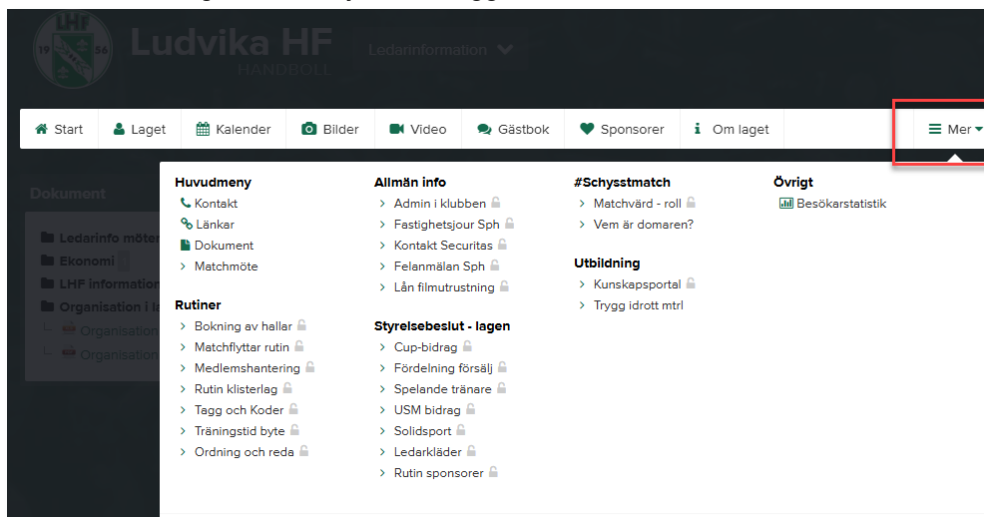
LHF 19 56

Ludvika HF
HANDBOLL

Ledarinformation

Start
Laget
Kalender
Bilder
Video
Gästbok
Sponsorer
Om laget
Mer

Dokument

Ledarinfo möte
Ekonomi
LHF information
Organisation i
Organisation
Organisation

Huvudmeny
Kontakt
Länkar
Dokument
> Matchmöte

Rutiner
> Bokning av hallar
> Matchflyttar rutin
> Medlemshantering
> Rutin klisterlag
> Tagg och Koder
> Träningstid byte
> Ordning och reda

Allmän info
> Admin i klubben
> Fastighetsjour Sph
> Kontakt Securitas
> Felanmälan Sph
> Lån filmutrustning

Styrelsebeslut - lagen
> Cup-bidrag
> Fördelning försälj
> Spelande tränare
> USM bidrag
> Solidsport
> Ledarkläder
> Rutin sponsorer

#Schysstmatch
> Matchvärd - roll
> Vem är domaren?

Utbildning
> Kunskapsportal
> Trygg idrott mtrl

Övrigt
Besökarstatistik